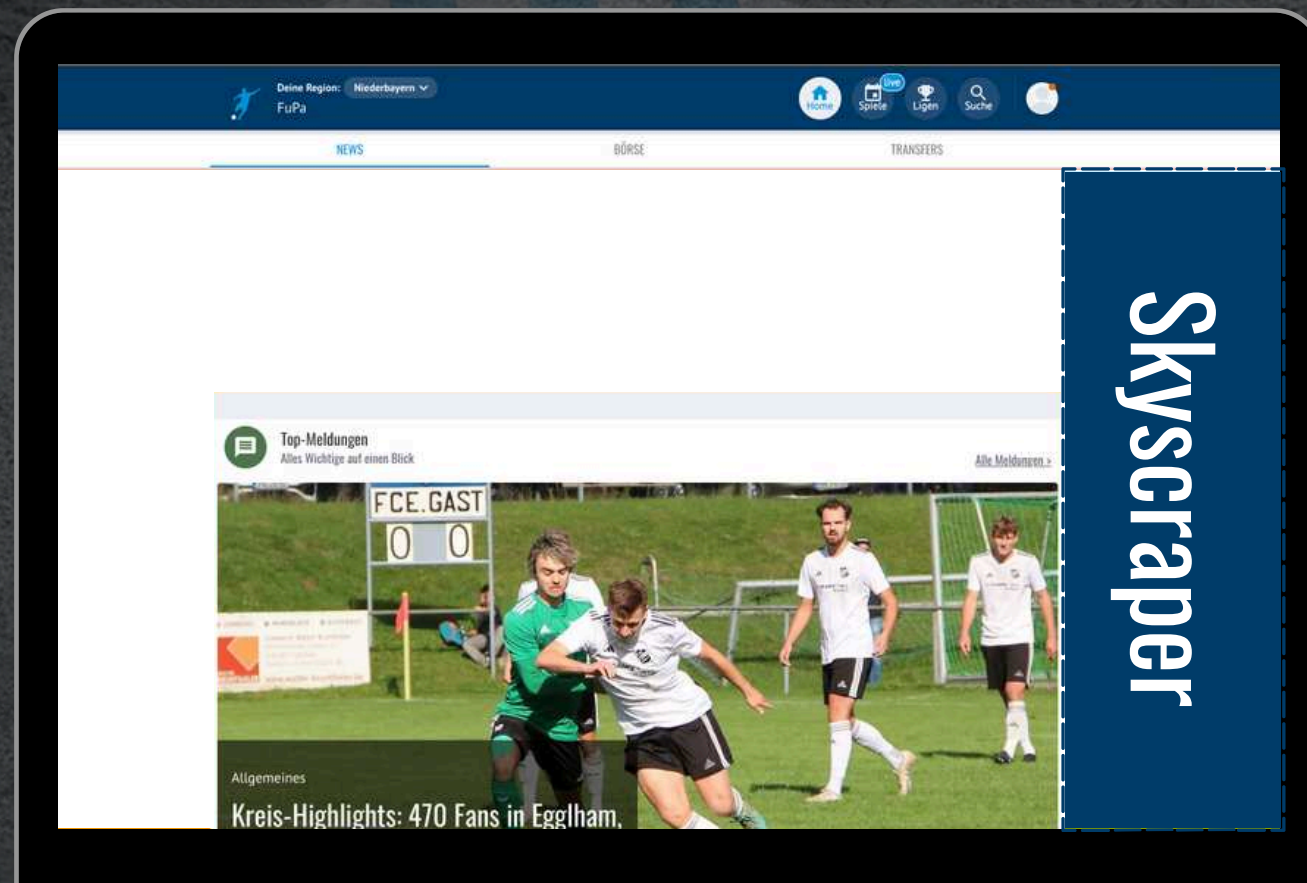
Deine Region: Niederbayern
FuPa

Home
Live
Spiele
Ligen
Suche

NEWS
BÖRSE
TRANSFERS

Skyscraper

Top-Meldungen
Alles Wichtige auf einen Blick

Alle Meldungen >

FCE. GAST
0 0

Allgemeines
Kreis-Highlights: 470 Fans in Egglham,